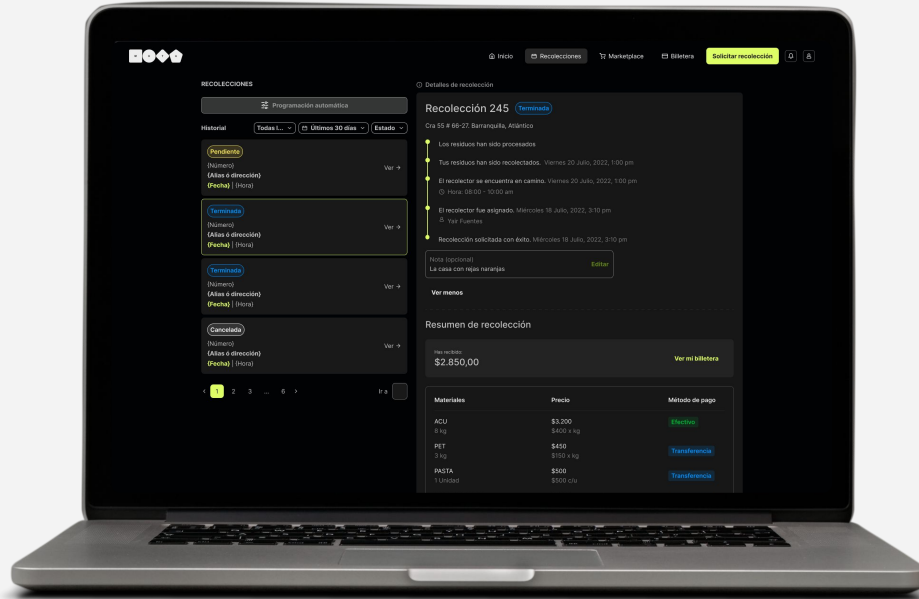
Inicio Recolecciones Marketplace Billetera Solicitar recolección

RECOLECCIONES

Programación automática

Historial Todas l... Últimos 30 días Estado

Pendiente
(Número)
(Alias ó dirección)
(Fecha) | (Hora)
Ver →

Terminada
(Número)
(Alias ó dirección)
(Fecha) | (Hora)
Ver →

Terminada
(Número)
(Alias ó dirección)
(Fecha) | (Hora)
Ver →

Cancelada
(Número)
(Alias ó dirección)
(Fecha) | (Hora)
Ver →

‹ 1 2 3 ... 6 › Ir a

Detalles de recolección

Recolección 245 Terminada

Cra 55 # 66-27. Barranquilla, Atlántico

Los residuos han sido procesados

Tus residuos han sido recolectados. Viernes 20 Julio, 2022, 1:00 pm

El recolector se encuentra en camino. Viernes 20 Julio, 2022, 1:00 pm
Hora: 08:00 - 10:00 am

El recolector fue asignado. Miércoles 18 Julio, 2022, 3:10 pm
Yair Fuentes

Recolección solicitada con éxito. Miércoles 18 Julio, 2022, 3:10 pm

Nota (opcional)
La casa con rejas naranjas
Editar

Ver menos

Resumen de recolección

Has recibido
$2.850,00
Ver mi billetera

| Materiales | Precio | Método de pago |
|---|---|---|
| ACU 8 kg | $3.200 $400 x kg | Efectivo |
| PET 3 kg | $450 $150 x kg | Transferencia |
| PASTA 1 Unidad | $500 $500 c/u | Transferencia |